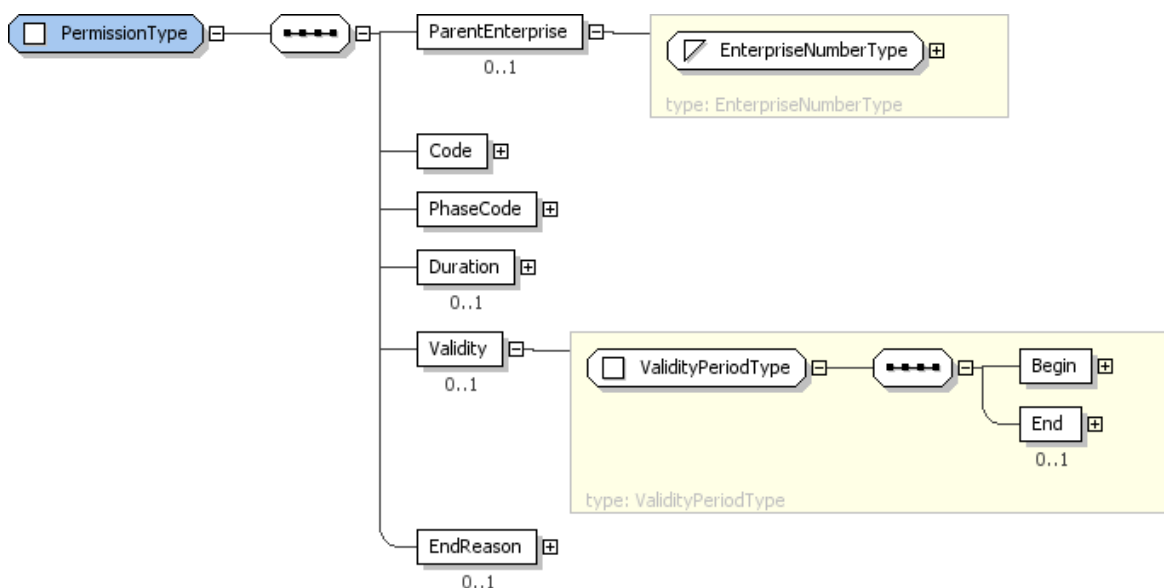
PermissionType

ParentEnterprise
0..1

EnterpriseNumberType

type: EnterpriseNumberType

Code

PhaseCode

Duration
0..1

Validity
0..1

ValidityPeriodType

Begin

End
0..1

type: ValidityPeriodType

EndReason
0..1